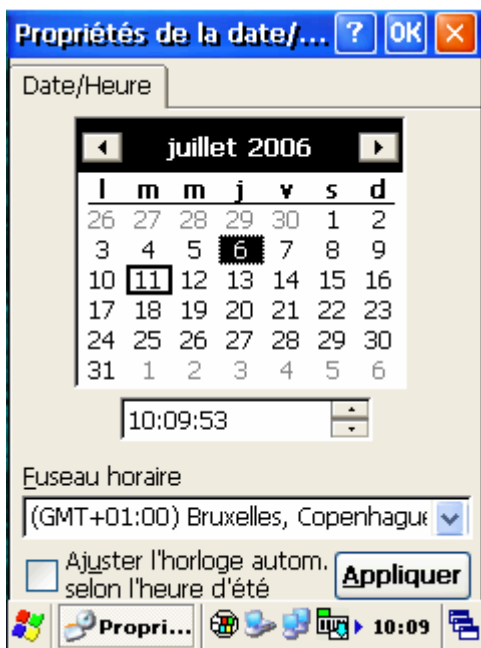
Propriétés de la date/... ? OK ×

Date/Heure

juillet 2006

| l | m | m | j | v | s | d |
|---|---|---|---|---|---|---|
| 26 | 27 | 28 | 29 | 30 | 1 | 2 |
| 3 | 4 | 5 | 6 | 7 | 8 | 9 |
| 10 | 11 | 12 | 13 | 14 | 15 | 16 |
| 17 | 18 | 19 | 20 | 21 | 22 | 23 |
| 24 | 25 | 26 | 27 | 28 | 29 | 30 |
| 31 | 1 | 2 | 3 | 4 | 5 | 6 |

10:09:53

Fuseau horaire

(GMT+01:00) Bruxelles, Copenhague

Ajuster l'horloge autom. selon l'heure d'été

Appliquer

Propri... 10:09